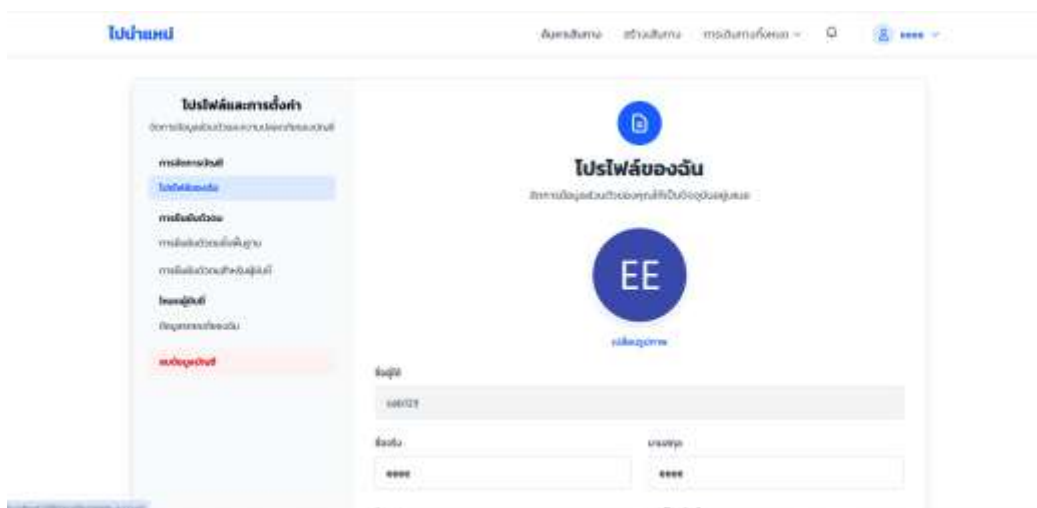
ไปป้ายแหน่

ค้นหาสินค้า สร้างสินค้า การจัดการทั้งหมด

EEEE

โปรไฟล์และการตั้งค่า

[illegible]

การจัดการบัญชี

โปรไฟล์ของฉัน

การยืนยันตัวตน

การยืนยันตัวตนขั้นพื้นฐาน

การยืนยันตัวตนสำหรับผู้ขาย

โหมดผู้ขาย

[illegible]

ลบบัญชีผู้ใช้

โปรไฟล์ของฉัน

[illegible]

EE

เปลี่ยนรูปภาพ

ชื่อผู้ใช้

sale123

ชื่อจริง

eeee

นามสกุล

eeee